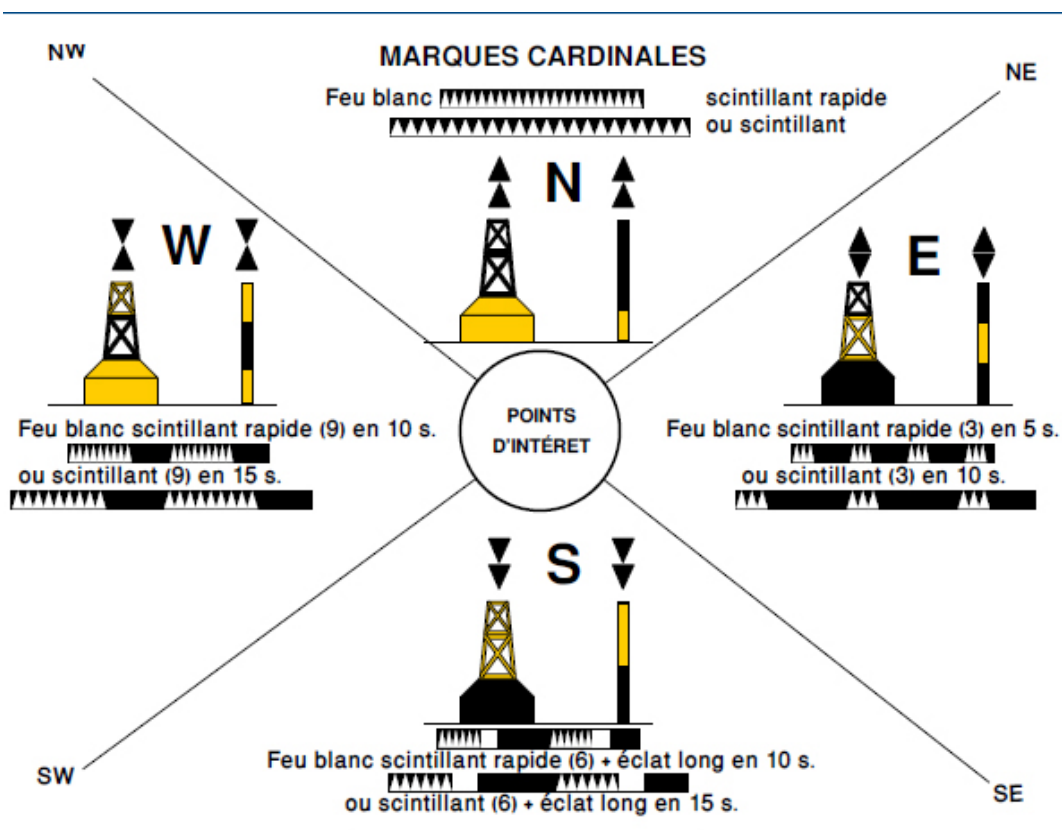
NW

MARQUES CARDINALES

NE

Feu blanc scintillant rapide ou scintillant

N

W

E

POINTS D'INTÉRET

Feu blanc scintillant rapide (9) en 10 s.
ou scintillant (9) en 15 s.

Feu blanc scintillant rapide (3) en 5 s.
ou scintillant (3) en 10 s.

S

SW

Feu blanc scintillant rapide (6) + éclat long en 10 s.
ou scintillant (6) + éclat long en 15 s.

SE